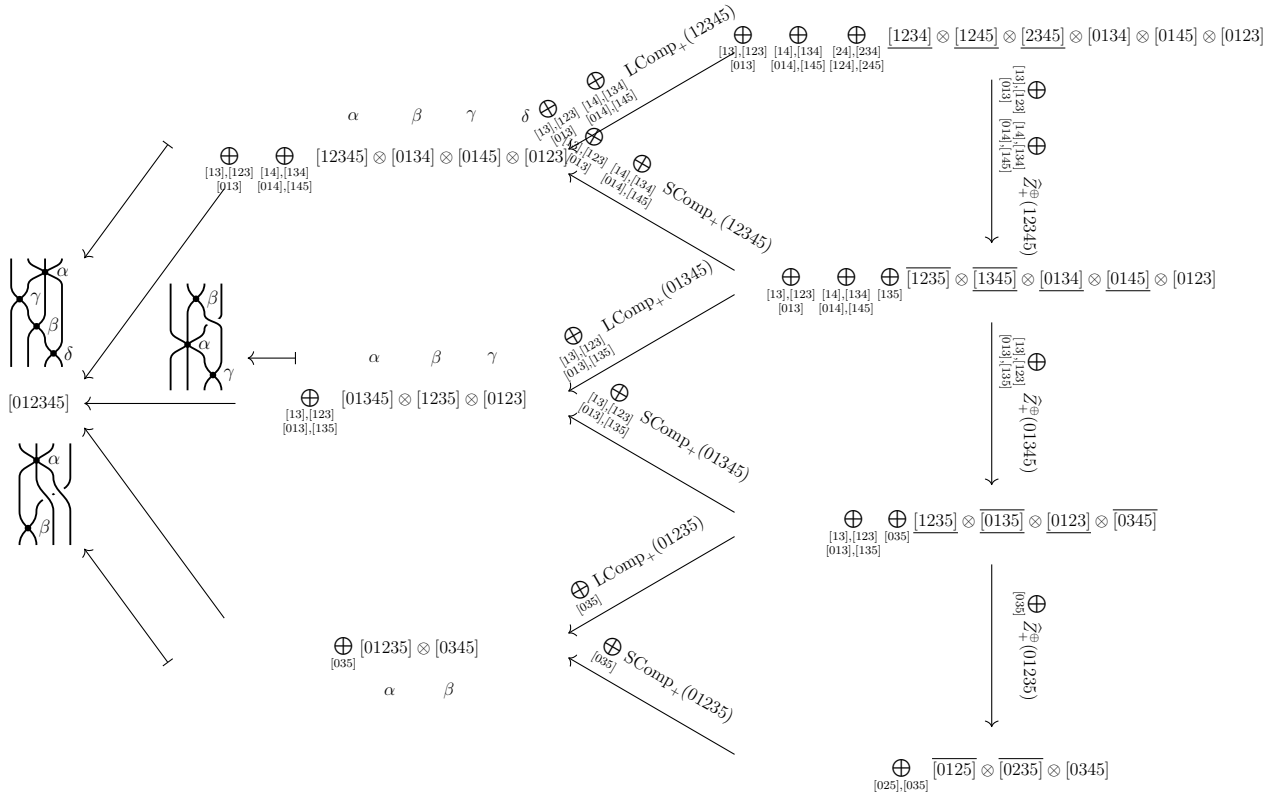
$\bigoplus_{[13],[123]}^{[013]} \bigoplus_{[14],[134]}^{[014],[145]} \bigoplus_{[24],[234]}^{[124],[245]} \underline{[1234]} \otimes \underline{[1245]} \otimes \underline{[2345]} \otimes [0134] \otimes [0145] \otimes [0123]$

$\alpha$ $\beta$ $\gamma$ $\delta$

$\bigoplus_{[13],[123]}^{[013]} \bigoplus_{[14],[134]}^{[014],[145]}$ LComp$_+$(12345)

$\bigoplus_{[13],[123]}^{[013]} \bigoplus_{[14],[134]}^{[014],[145]} [12345] \otimes [0134] \otimes [0145] \otimes [0123]$

$\bigoplus_{[13],[123]}^{[013]} \bigoplus_{[14],[134]}^{[014],[145]}$ SComp$_+$(12345)

$\bigoplus_{[13],[123]}^{[013]} \bigoplus_{[14],[134]}^{[014],[145]} \widehat{Z}_+^{\oplus}(12345)$

$\bigoplus_{[13],[123]}^{[013]} \bigoplus_{[14],[134]}^{[014],[145]} \bigoplus_{[135]} \overline{[1235]} \otimes \overline{[1345]} \otimes \underline{[0134]} \otimes \underline{[0145]} \otimes [0123]$

$\alpha$ $\gamma$ $\beta$ $\delta$

$\beta$ $\alpha$ $\gamma$

$\alpha$ $\beta$ $\gamma$

$\bigoplus_{[13],[123]}^{[013],[135]}$ LComp$_+$(01345)

[012345]

$\bigoplus_{[13],[123]}^{[013],[135]} [01345] \otimes [1235] \otimes [0123]$

$\bigoplus_{[13],[123]}^{[013],[135]}$ SComp$_+$(01345)

$\bigoplus_{[13],[123]}^{[013],[135]} \widehat{Z}_+^{\oplus}(01345)$

$\alpha$ $\beta$

$\bigoplus_{[13],[123]}^{[013],[135]} \bigoplus_{[035]} \underline{[1235]} \otimes \overline{\underline{[0135]}} \otimes \underline{[0123]} \otimes \overline{[0345]}$

$\bigoplus_{[035]}$ LComp$_+$(01235)

$\bigoplus_{[035]} \widehat{Z}_+^{\oplus}(01235)$

$\bigoplus_{[035]} [01235] \otimes [0345]$

$\bigoplus_{[035]}$ SComp$_+$(01235)

$\alpha$ $\beta$

$\bigoplus_{[025],[035]} \overline{[0125]} \otimes \overline{[0235]} \otimes [0345]$